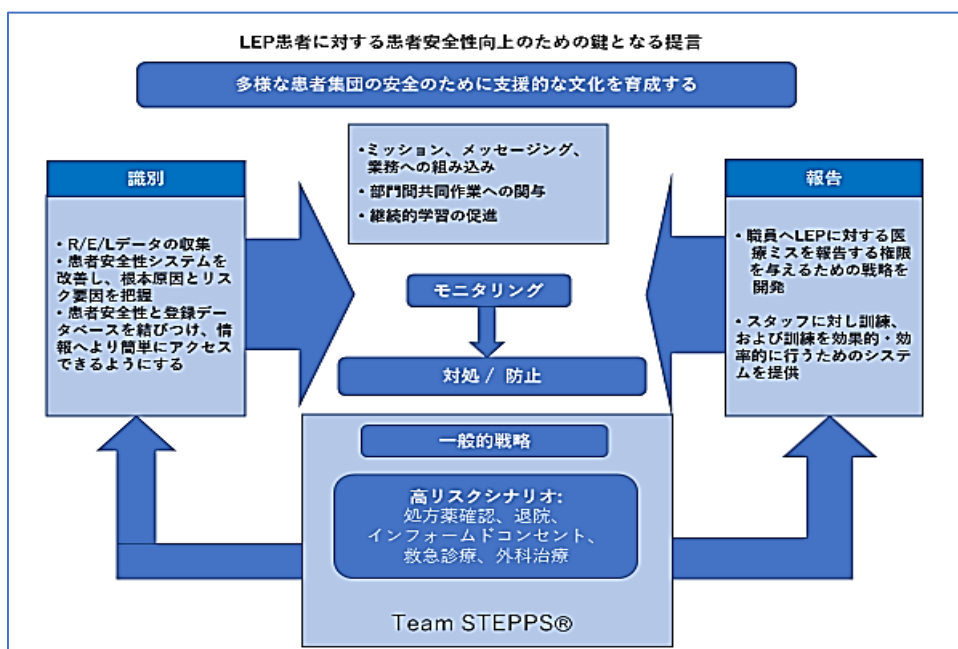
LEP患者に対する患者安全性向上のための鍵となる提言

多様な患者集団の安全のために支援的な文化を育成する

識別

• R/E/Lデータの収集
• 患者安全性システムを改善し、根本原因とリスク要因を把握
• 患者安全性と登録データベースを結びつけ、情報へより簡単にアクセスできるようにする

• ミッション、メッセージング、業務への組み込み
• 部門間共同作業への関与
• 継続的学習の促進

モニタリング

対処 / 防止

報告

• 職員へLEPに対する医療ミスを報告する権限を与えるための戦略を開発

• スタッフに対し訓練、および訓練を効果的・効率的に行うためのシステムを提供

一般的戦略

高リスクシナリオ:
処方薬確認、退院、インフォームドコンセント、救急診療、外科治療

Team STEPPS®